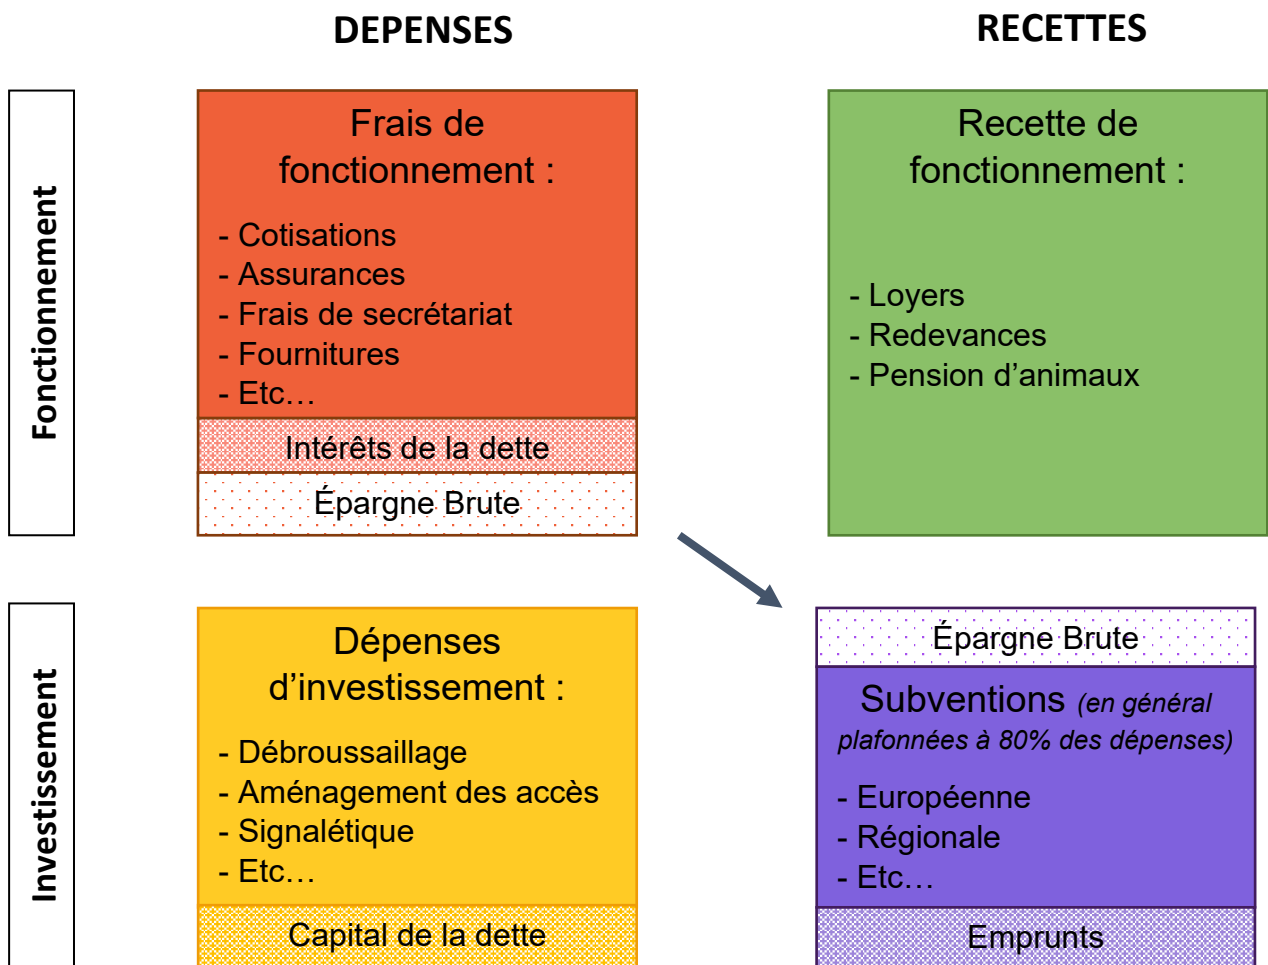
DEPENSES

RECETTES

Fonctionnement

Frais de fonctionnement :

- Cotisations
- Assurances
- Frais de secrétariat
- Fournitures
- Etc…

Intérêts de la dette

Épargne Brute

Recette de fonctionnement :

- Loyers
- Redevances
- Pension d'animaux

Investissement

Dépenses d'investissement :

- Débroussaillage
- Aménagement des accès
- Signalétique
- Etc…

Capital de la dette

Épargne Brute

Subventions (en général plafonnées à 80% des dépenses)

- Européenne
- Régionale
- Etc…

Emprunts